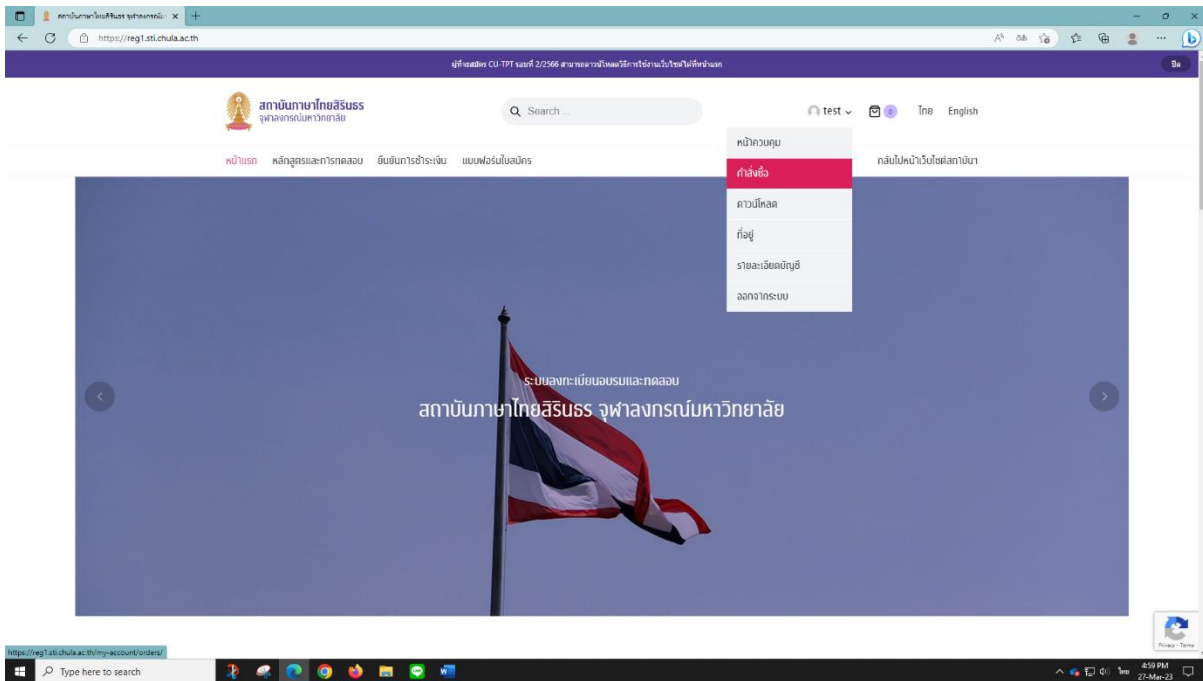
สถาบันภาษาไทยสิรินธร จุฬาลงกรณ์ม ×
https://reg1.sti.chula.ac.th

ผู้ที่จะสมัคร CU-TPT รอบที่ 2/2566 สามารถดาวน์โหลดวิธีการใช้งานเว็บไซต์ได้ที่หน้าแรก

ปิด

สถาบันภาษาไทยสิรินธร
จุฬาลงกรณ์มหาวิทยาลัย

Search ...

test

0

ไทย English

หน้าแรก หลักสูตรและการทดสอบ ยืนยันการชำระเงิน แบบฟอร์มใบสมัคร

กลับไปหน้าเว็บไซต์สถาบันฯ

หน้าควบคุม
คำสั่งซื้อ
ดาวน์โหลด
ที่อยู่
รายละเอียดบัญชี
ออกจากระบบ

ระบบลงทะเบียนอบรมและทดสอบ
สถาบันภาษาไทยสิรินธร จุฬาลงกรณ์มหาวิทยาลัย

Privacy - Terms

https://reg1.sti.chula.ac.th/my-account/orders/

Type here to search

ไทย 4:59 PM 27-Mar-23